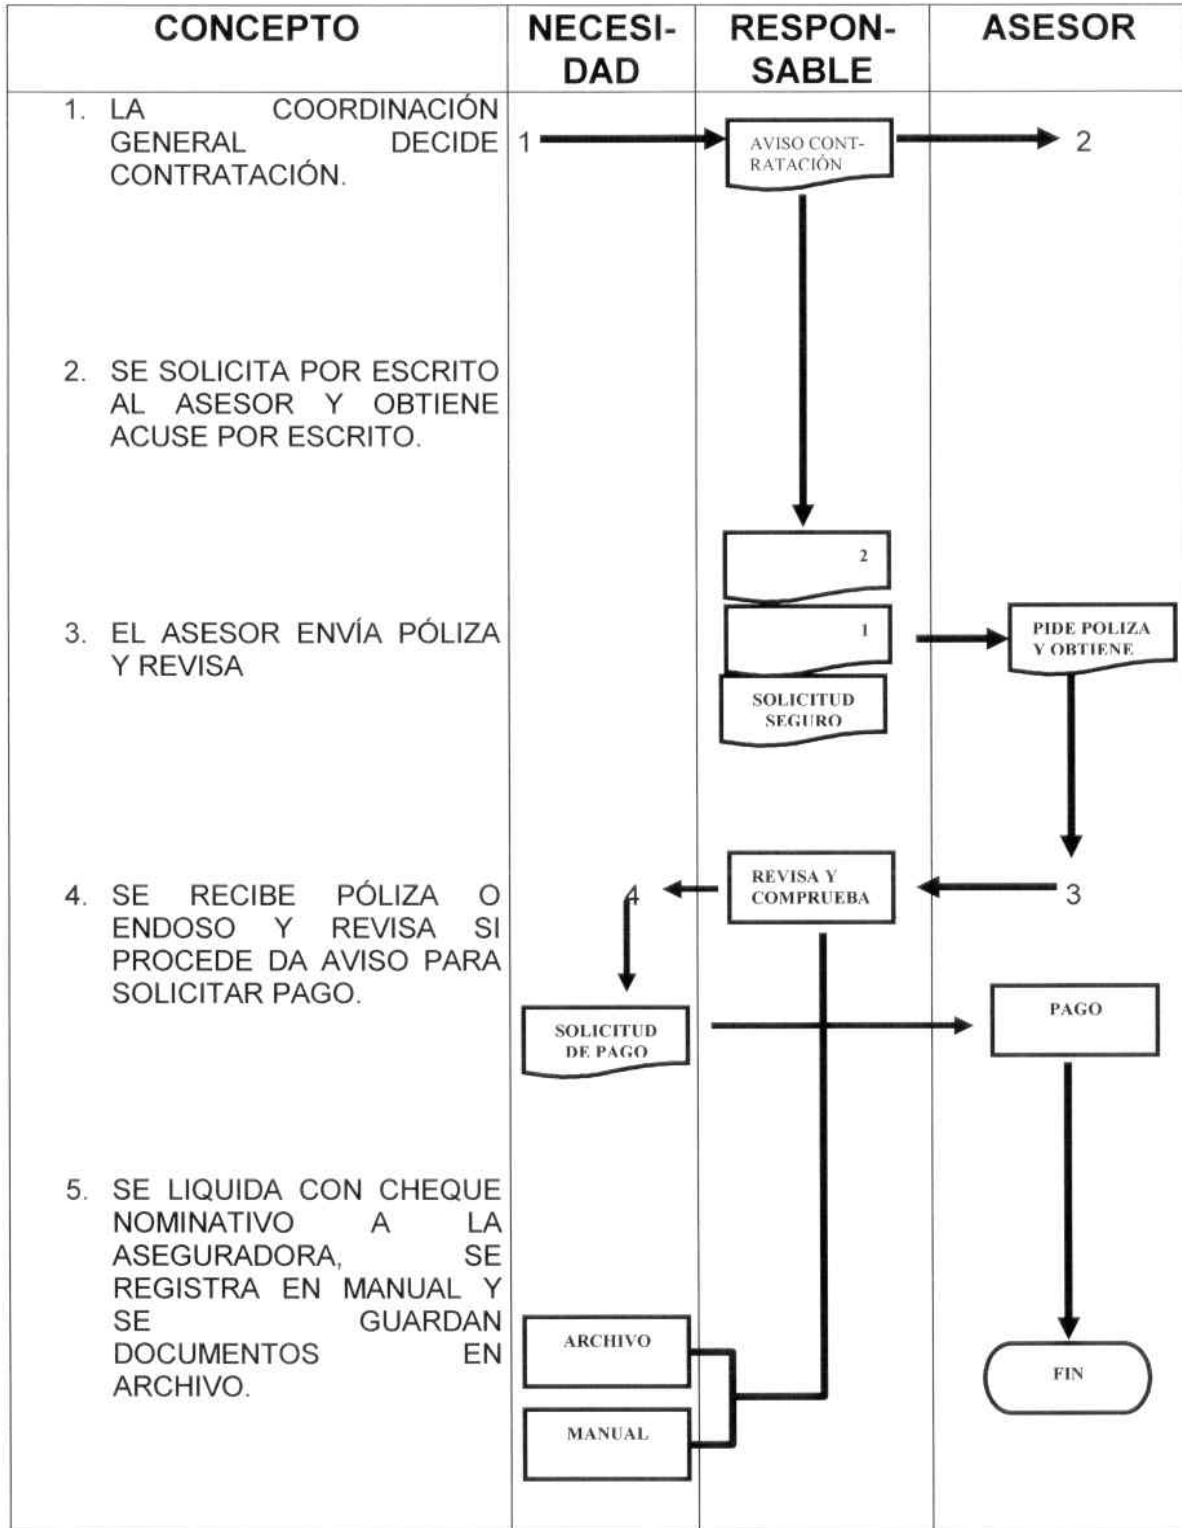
| CONCEPTO | NECESIDAD | RESPONSABLE | ASESOR |
|---|---|---|---|
| 1. LA COORDINACIÓN GENERAL DECIDE CONTRATACIÓN. | 1 | AVISO CONTRATACIÓN | 2 |
| 2. SE SOLICITA POR ESCRITO AL ASESOR Y OBTIENE ACUSE POR ESCRITO. | | 2 | |
| 3. EL ASESOR ENVÍA PÓLIZA Y REVISA | | 1 SOLICITUD SEGURO | PIDE POLIZA Y OBTIENE |
| 4. SE RECIBE PÓLIZA O ENDOSO Y REVISA SI PROCEDE DA AVISO PARA SOLICITAR PAGO. | 4 SOLICITUD DE PAGO | REVISA Y COMPRUEBA | 3 PAGO |
| 5. SE LIQUIDA CON CHEQUE NOMINATIVO A LA ASEGURADORA, SE REGISTRA EN MANUAL Y SE GUARDAN DOCUMENTOS EN ARCHIVO. | ARCHIVO MANUAL | | FIN |